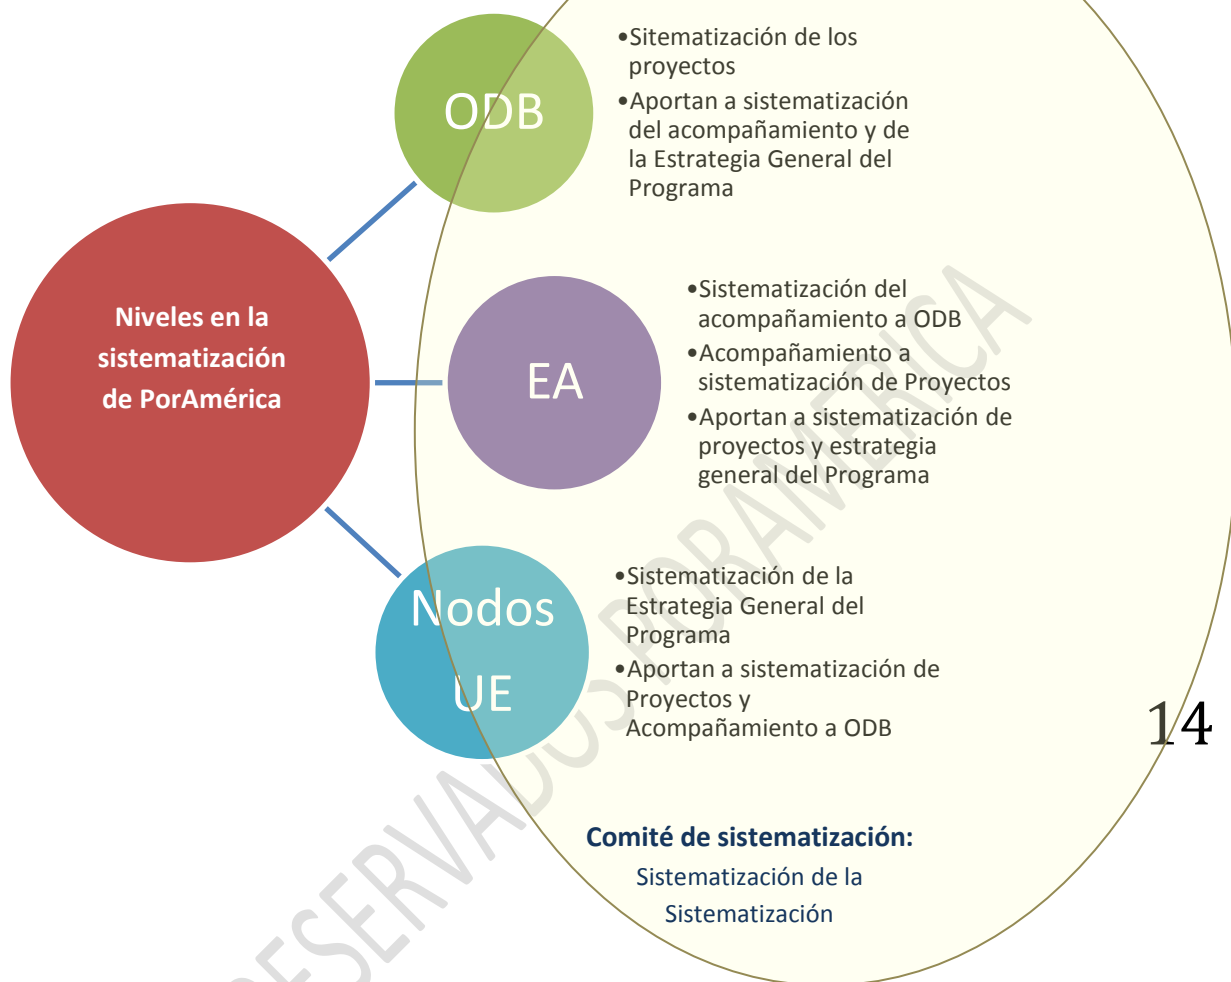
Niveles en la sistematización de PorAmérica

ODB

•Sitematización de los proyectos
•Aportan a sistematización del acompañamiento y de la Estrategia General del Programa

EA

•Sistematización del acompañamiento a ODB
•Acompañamiento a sistematización de Proyectos
•Aportan a sistematización de proyectos y estrategia general del Programa

Nodos UE

•Sistematización de la Estrategia General del Programa
•Aportan a sistematización de Proyectos y Acompañamiento a ODB

14

Comité de sistematización:
Sistematización de la Sistematización

RESERVADOS PORAMÉRICA